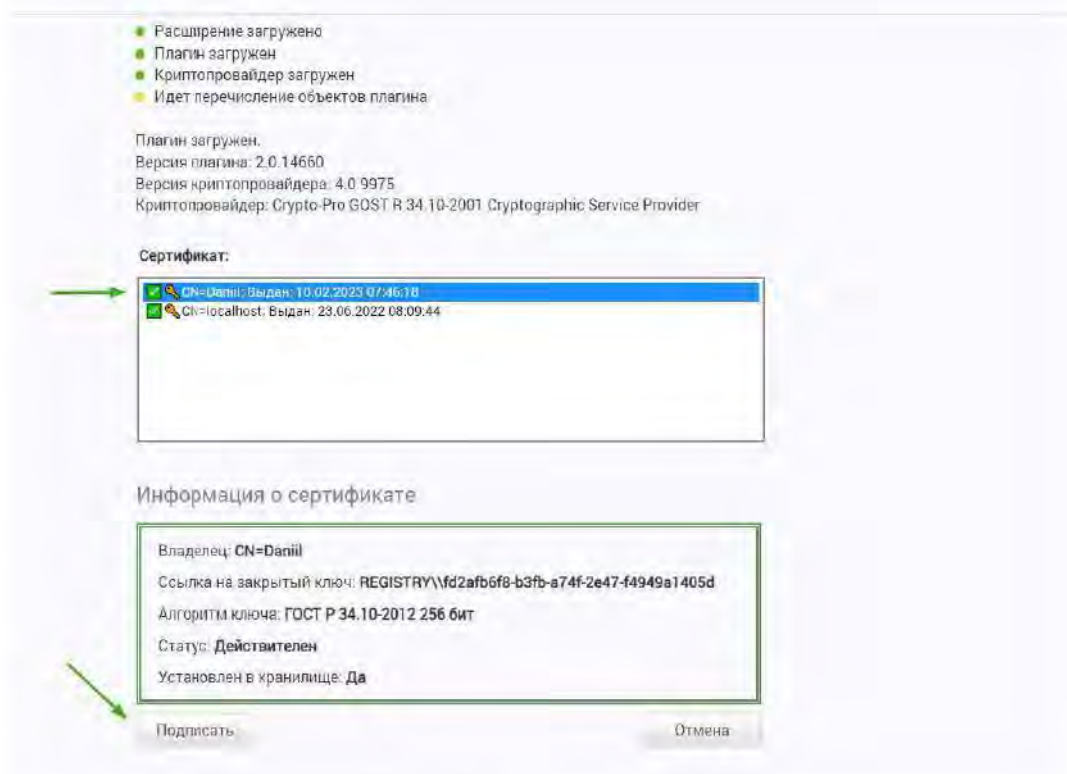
- Расширение загружено
- Плагин загружен
- Криптопровайдер загружен
- Идет перечисление объектов плагина

Плагин загружен.
Версия плагина: 2.0.14660
Версия криптопровайдера: 4.0.9975
Криптопровайдер: Crypto-Pro GOST R 34.10-2001 Cryptographic Service Provider

Сертификат:

CN=Daniil; Выдан: 10.02.2023 07:46:18
CN=localhost; Выдан: 23.06.2022 08:09:44

Информация о сертификате

Владелец: CN=Daniil

Ссылка на закрытый ключ: REGISTRY\\fd2afb6f8-b3fb-a74f-2e47-f4949a1405d

Алгоритм ключа: ГОСТ Р 34.10-2012 256 бит

Статус: Действителен

Установлен в хранилище: Да

Подписать

Отмена